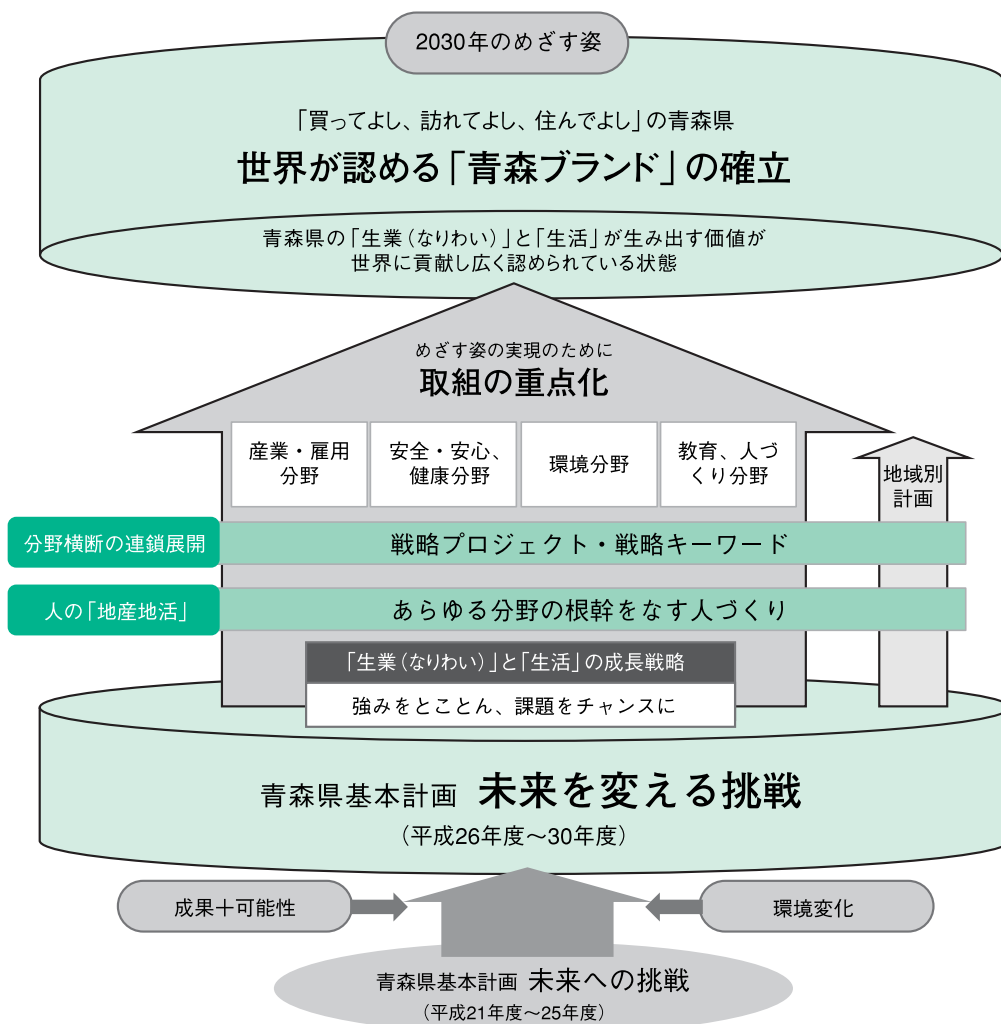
2030年のめざす姿

「買ってよし、訪れてよし、住んでよし」の青森県
世界が認める「青森ブランド」の確立

青森県の「生業（なりわい）」と「生活」が生み出す価値が
世界に貢献し広く認められている状態

めざす姿の実現のために
取組の重点化

産業・雇用分野

安全・安心、健康分野

環境分野

教育、人づくり分野

地域別計画

分野横断の連鎖展開

戦略プロジェクト・戦略キーワード

人の「地産地活」

あらゆる分野の根幹をなす人づくり

「生業（なりわい）」と「生活」の成長戦略

強みをとことん、課題をチャンスに

青森県基本計画 未来を変える挑戦
（平成26年度〜30年度）

成果十可能性

環境変化

青森県基本計画 未来への挑戦
（平成21年度〜25年度）